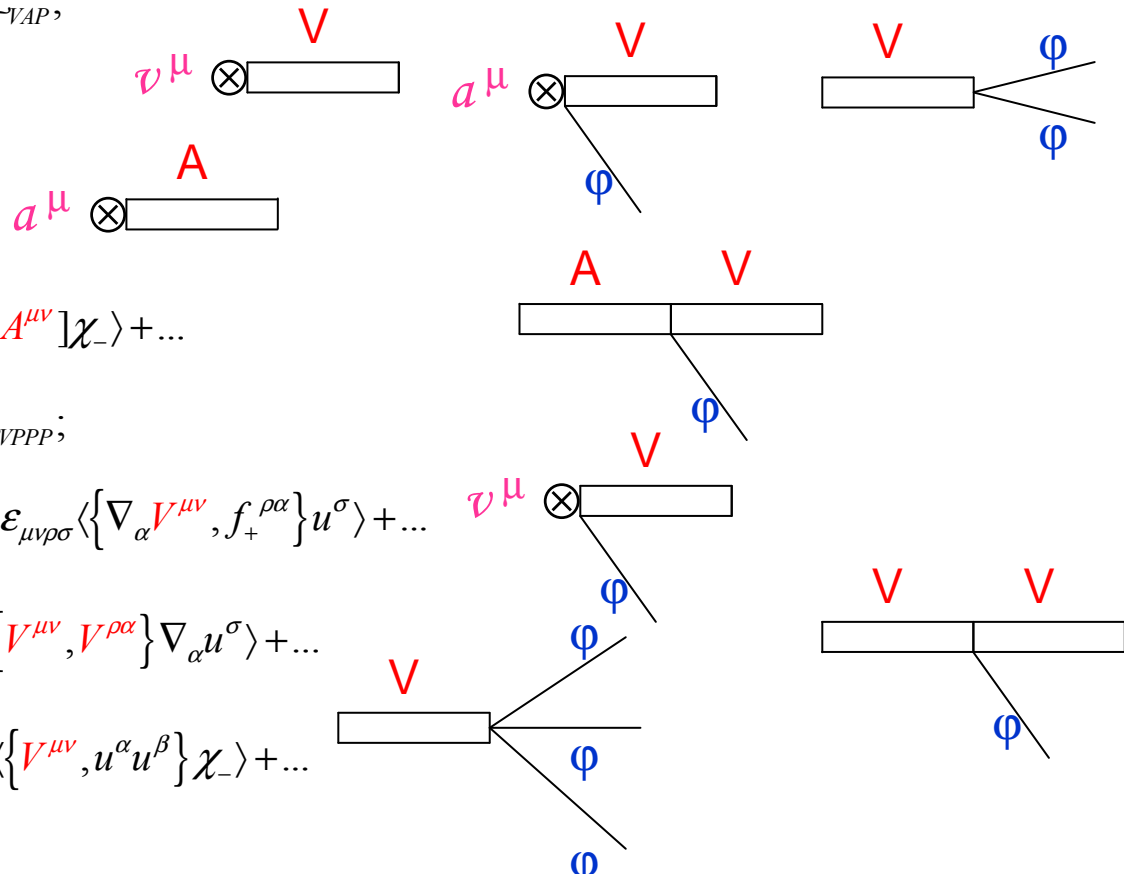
$_{VAP}$;

$v^{\mu}$ ⊗ V

$a^{\mu}$ ⊗ V φ

V φ φ

$a^{\mu}$ ⊗ A

$A^{\mu\nu}]\chi_{-}\rangle+...$

A V φ

$_{VPPP}$;

$\varepsilon_{\mu\nu\rho\sigma}\langle\{\nabla_{\alpha}V^{\mu\nu},f_{+}^{\rho\alpha}\}u^{\sigma}\rangle+...$

$v^{\mu}$ ⊗ V φ

$\{V^{\mu\nu},V^{\rho\alpha}\}\nabla_{\alpha}u^{\sigma}\rangle+...$

V V φ

$\langle\{V^{\mu\nu},u^{\alpha}u^{\beta}\}\chi_{-}\rangle+...$

V φ φ φ